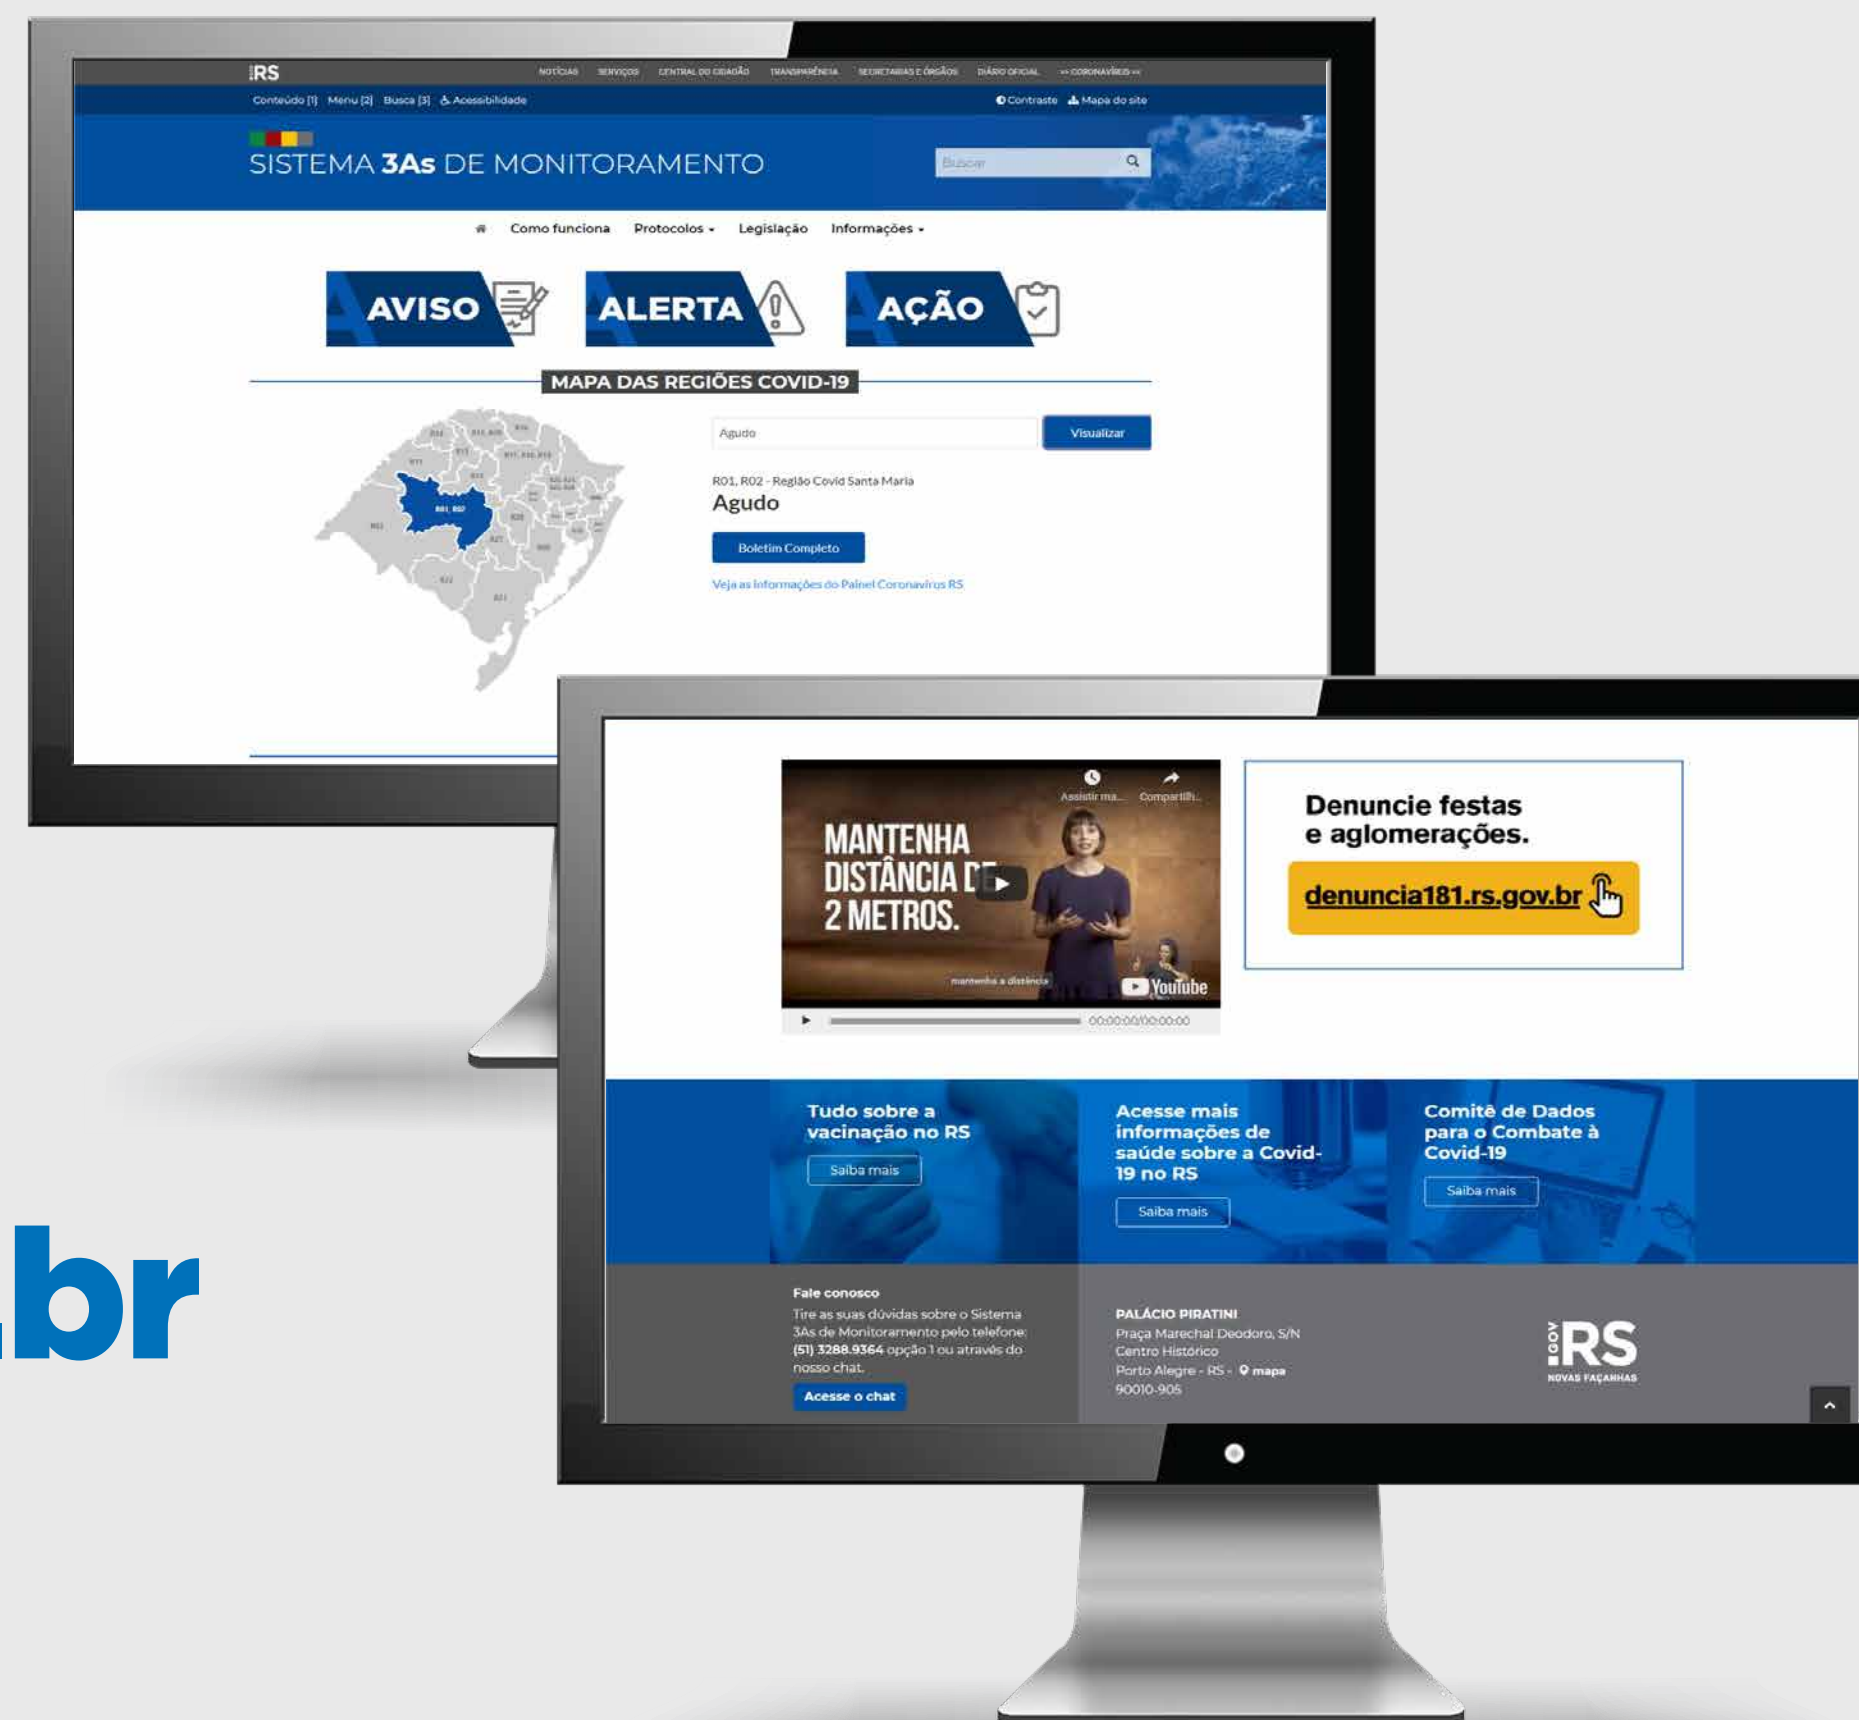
RS

NOTÍCIAS SERVIÇOS CENTRAL DO CIDADÃO TRANSPARÊNCIA SECRETARIAS E ÓRGÃOS DIÁRIO OFICIAL >> CORONAVÍRUS <<

Conteúdo [1] Menu [2] Busca [3] Acessibilidade

Contraste Mapa do site

SISTEMA 3As DE MONITORAMENTO

Buscar

Como funciona Protocolos Legislação Informações

AVISO

ALERTA

AÇÃO

MAPA DAS REGIÕES COVID-19

R01, R02

Agudo

Visualizar

R01, R02 - Região Covid Santa Maria

Agudo

Boletim Completo

Veja as informações do Painel Coronavírus RS

MANTENHA DISTÂNCIA DE 2 METROS.

Assistir ma... Compartilh...

mantenha a distância

YouTube

00:00:00/00:00:00

Denuncie festas e aglomerações.

denuncia181.rs.gov.br

Tudo sobre a vacinação no RS

Saiba mais

Acesse mais informações de saúde sobre a Covid-19 no RS

Saiba mais

Comitê de Dados para o Combate à Covid-19

Saiba mais

Fale conosco

Tire as suas dúvidas sobre o Sistema 3As de Monitoramento pelo telefone: (51) 3288.9364 opção 1 ou através do nosso chat.

Acesse o chat

PALÁCIO PIRATINI

Praça Marechal Deodoro, S/N
Centro Histórico
Porto Alegre - RS - mapa
90010-905

GOV RS
NOVAS FAÇANHAS

.br